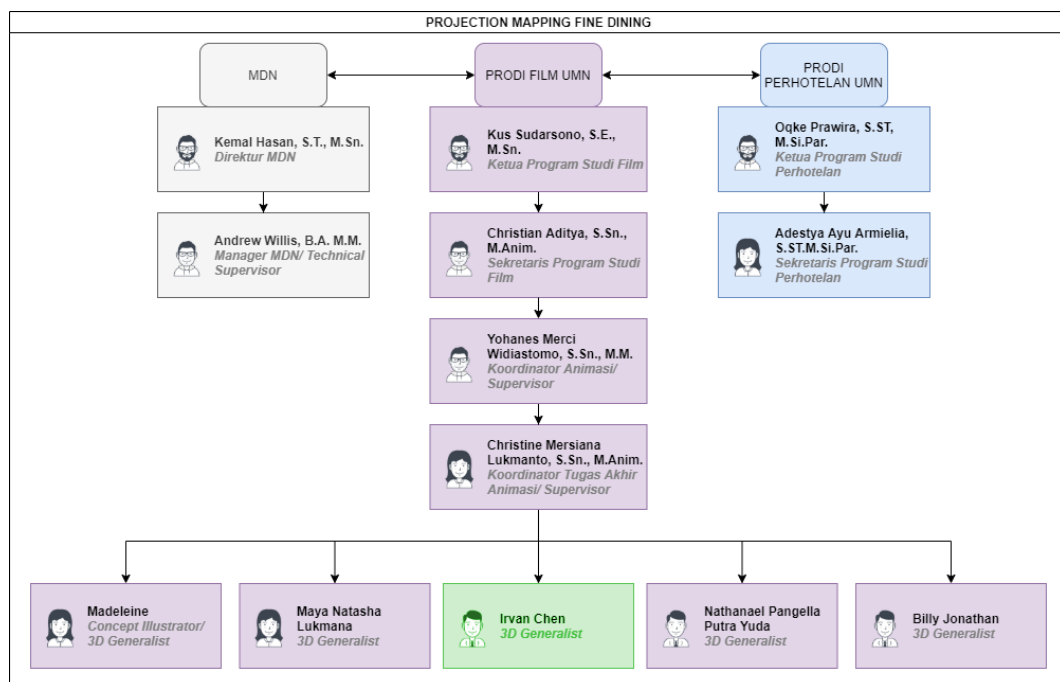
PROJECTION MAPPING FINE DINING

MDN

PRODI FILM UMN

PRODI PERHOTELAN UMN

Kemal Hasan, S.T., M.Sn.
Direktur MDN

Kus Sudarsono, S.E., M.Sn.
Ketua Program Studi Film

Oqke Prawira, S.ST, M.Si.Par.
Ketua Program Studi Perhotelan

Andrew Willis, B.A. M.M.
Manager MDN/ Technical Supervisor

Christian Aditya, S.Sn., M.Anim.
Sekretaris Program Studi Film

Adestya Ayu Armielia, S.ST.M.Si.Par.
Sekretaris Program Studi Perhotelan

Yohanes Merci Widiastomo, S.Sn., M.M.
Koordinator Animasi/ Supervisor

Christine Mersiana Lukmanto, S.Sn., M.Anim.
Koordinator Tugas Akhir Animasi/ Supervisor

Madeleine
Concept Illustrator/ 3D Generalist

Maya Natasha Lukmana
3D Generalist

Irvan Chen
3D Generalist

Nathanael Pangella Putra Yuda
3D Generalist

Billy Jonathan
3D Generalist